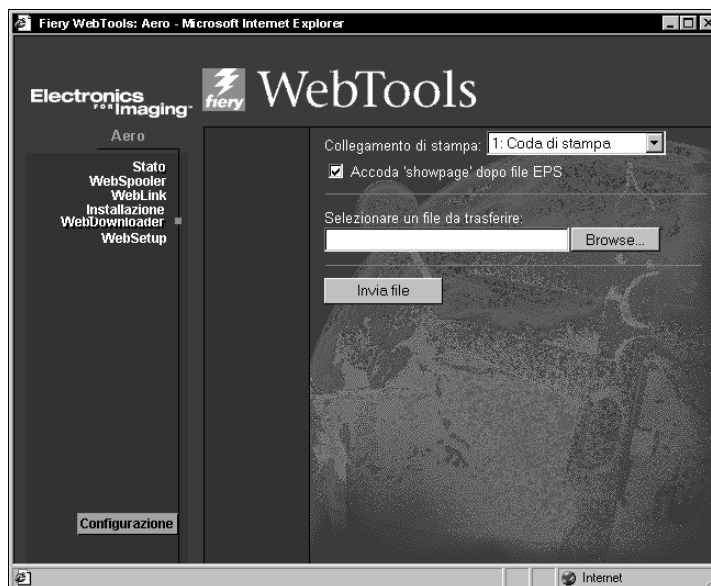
Fiery WebTools: Aero - Microsoft Internet Explorer

Electronics for Imaging

fiery WebTools

Aero

Stato
WebSpooler
WebLink
Installazione
WebDownloader
WebSetup

Configurazione

Collegamento di stampa: 1: Coda di stampa

Accoda 'showpage' dopo file EPS

Selezionare un file da trasferire:

Browse...

Invia file

Internet